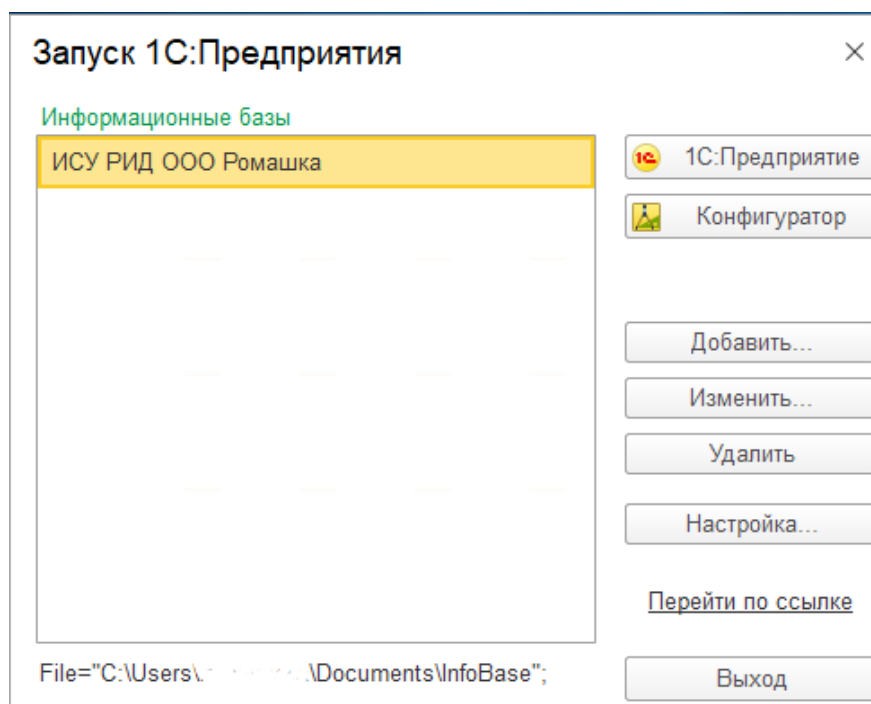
Запуск 1С:Предприятия

Информационные базы

ИСУ РИД ООО Ромашка

1С:Предприятие

Конфигуратор

Добавить...

Изменить...

Удалить

Настройка...

Перейти по ссылке

File="C:\Users\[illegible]\Documents\InfoBase";

Выход